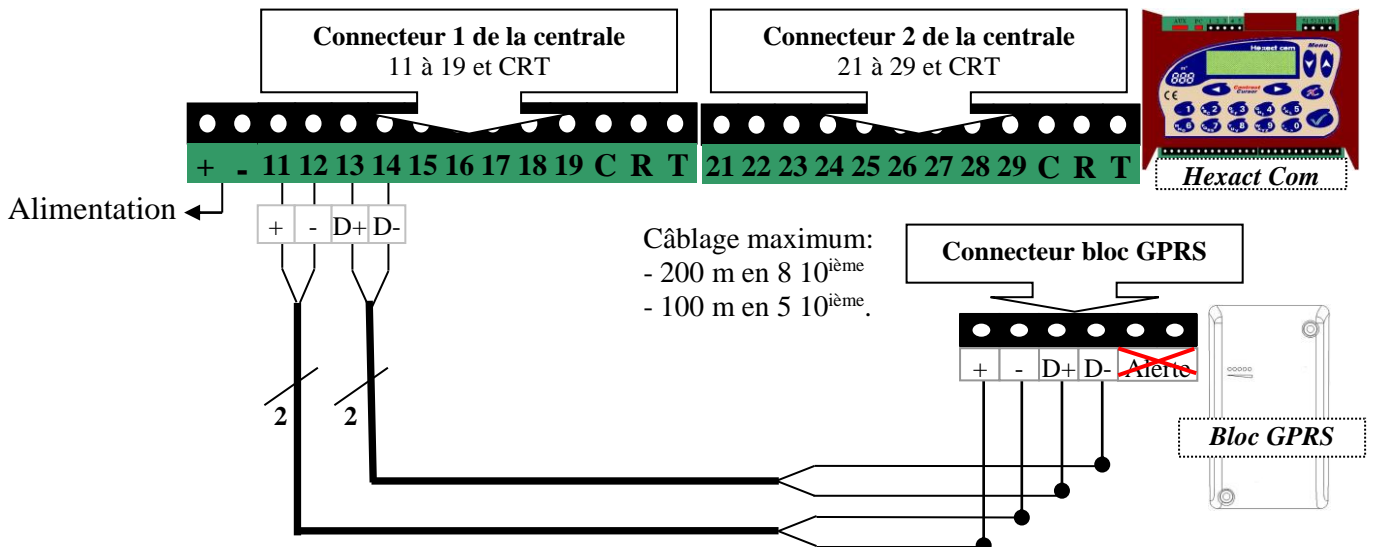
Connecteur 1 de la centrale
11 à 19 et CRT

Connecteur 2 de la centrale
21 à 29 et CRT

Hexact com
Menu
888
CE
1 2 3 4 5 6 7 8 9 0

+ - 11 12 13 14 15 16 17 18 19 C R T 21 22 23 24 25 26 27 28 29 C R T

Hexact Com

Alimentation

| + | - | D+ | D- |
|---|---|---|---|

Câblage maximum:
- 200 m en 8 10$^{\text{ième}}$
- 100 m en 5 10$^{\text{ième}}$.

Connecteur bloc GPRS

| + | - | D+ | D- | Alerte |
|---|---|---|---|---|

2
2

Bloc GPRS